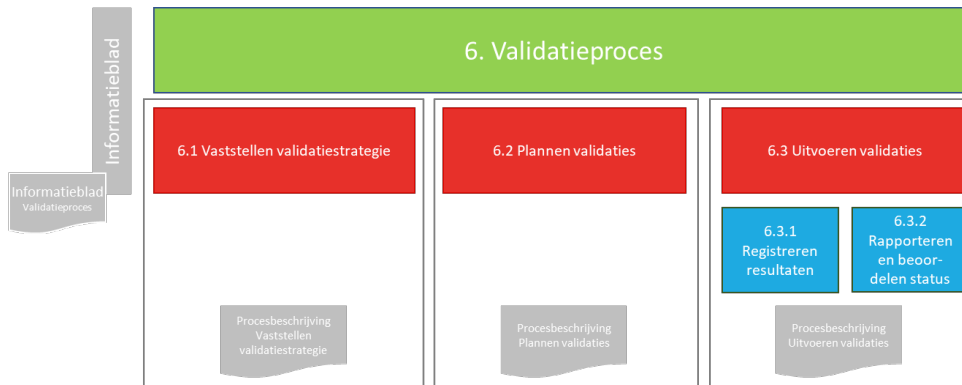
Informatieblad

6. Validatieproces

Informatieblad
Validatieproces

6.1 Vaststellen validatiestrategie

Procesbeschrijving Vaststellen validatiestrategie

6.2 Plannen validaties

Procesbeschrijving Plannen validaties

6.3 Uitvoeren validaties

6.3.1 Registreren resultaten

6.3.2 Rapporteren en beoordelen status

Procesbeschrijving Uitvoeren validaties